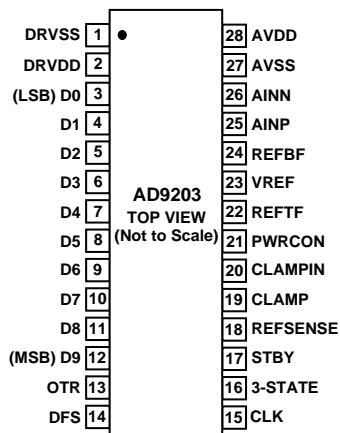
DRVSS 1
DRVDD 2
(LSB) D0 3
D1 4
D2 5
D3 6
D4 7
D5 8
D6 9
D7 10
D8 11
(MSB) D9 12
OTR 13
DFS 14

AD9203
TOP VIEW
(Not to Scale)

28 AVDD
27 AVSS
26 AINN
25 AINP
24 REFBF
23 VREF
22 REFTF
21 PWRCON
20 CLAMPIN
19 CLAMP
18 REFSENSE
17 STBY
16 3-STATE
15 CLK